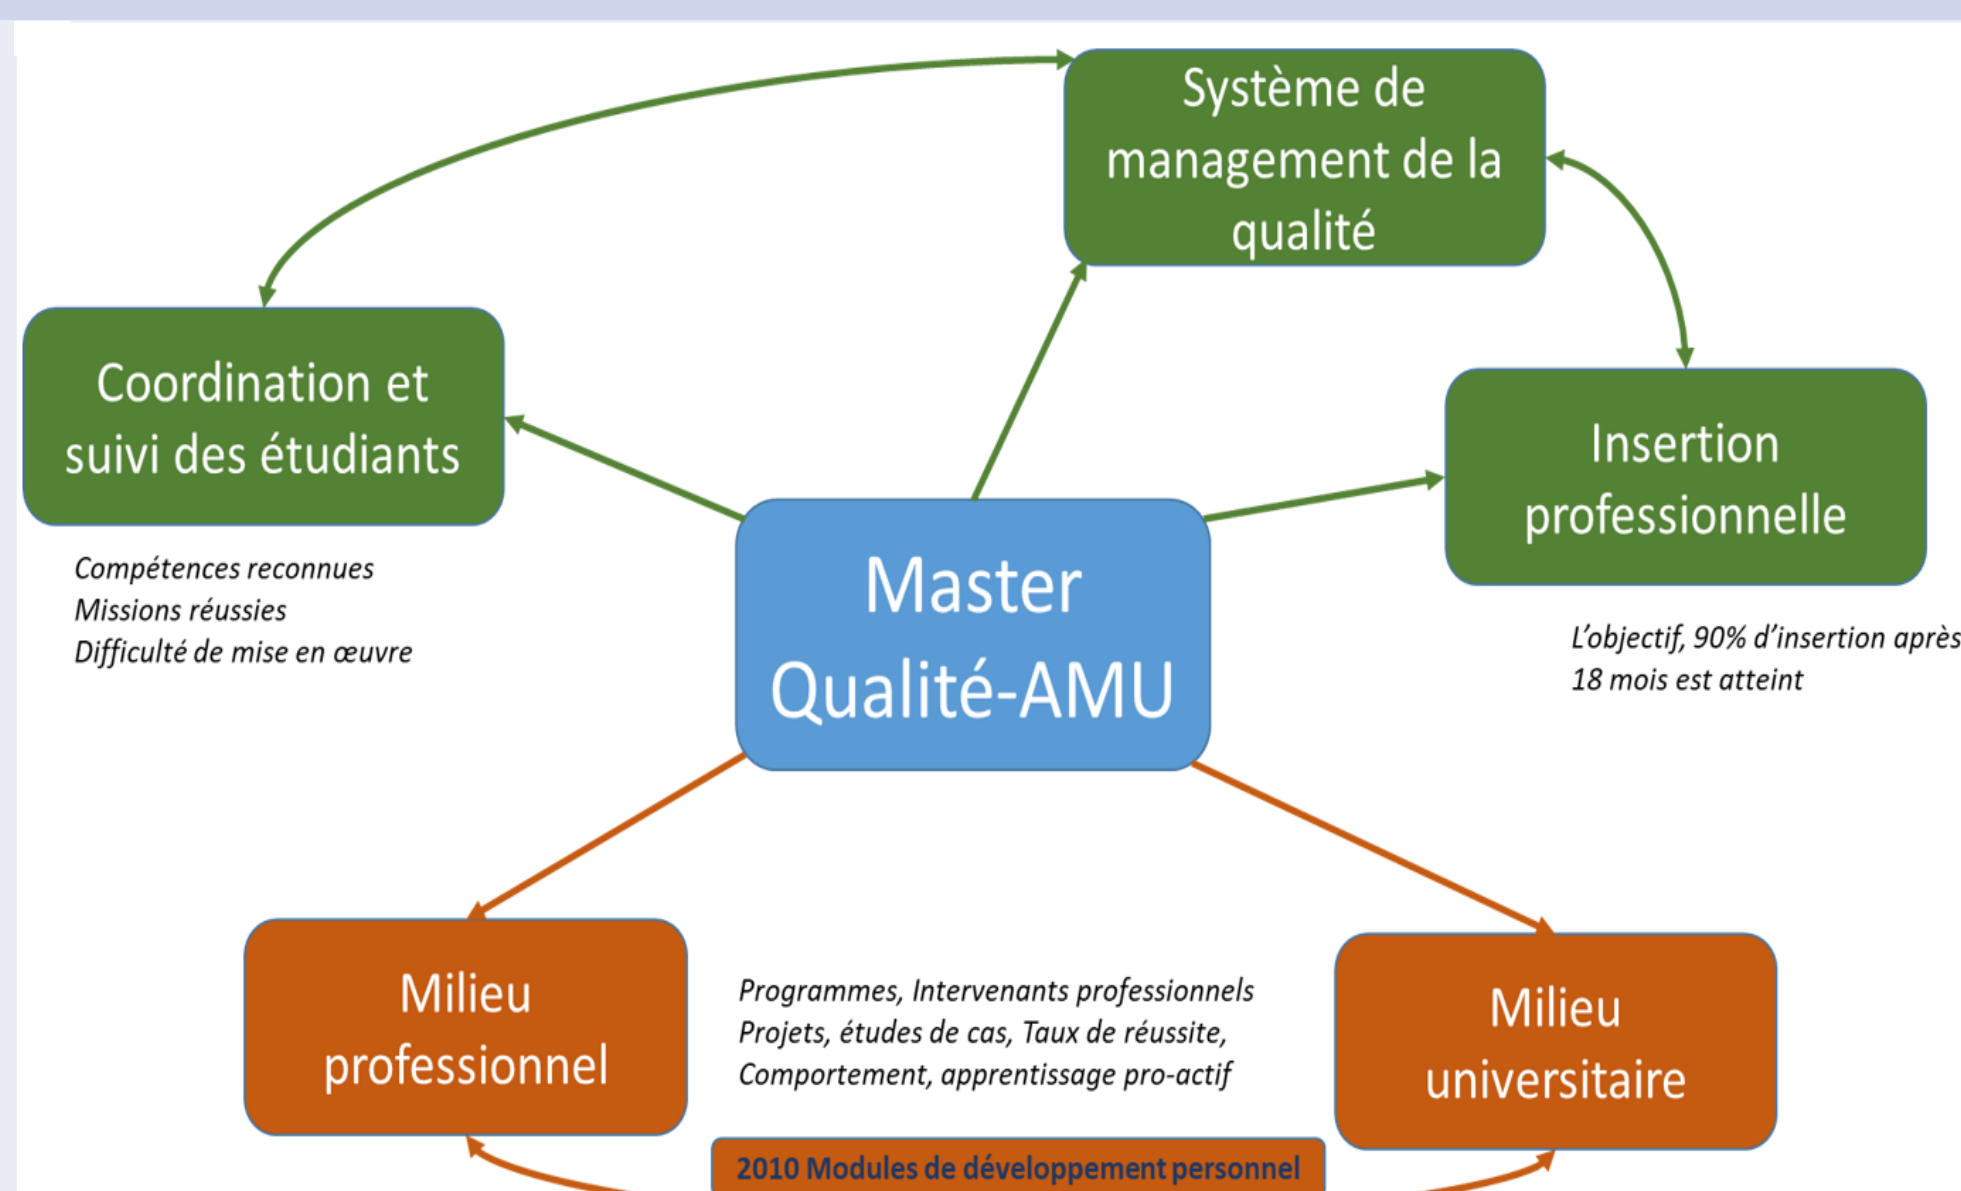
Système de management de la qualité

Coordination et suivi des étudiants

Insertion professionnelle

Master Qualité-AMU

Compétences reconnues
Missions réussies
Difficulté de mise en œuvre

L'objectif, 90% d'insertion après 18 mois est atteint

Milieu professionnel

Programmes, Intervenants professionnels
Projets, études de cas, Taux de réussite,
Comportement, apprentissage pro-actif

Milieu universitaire

2010 Modules de développement personnel